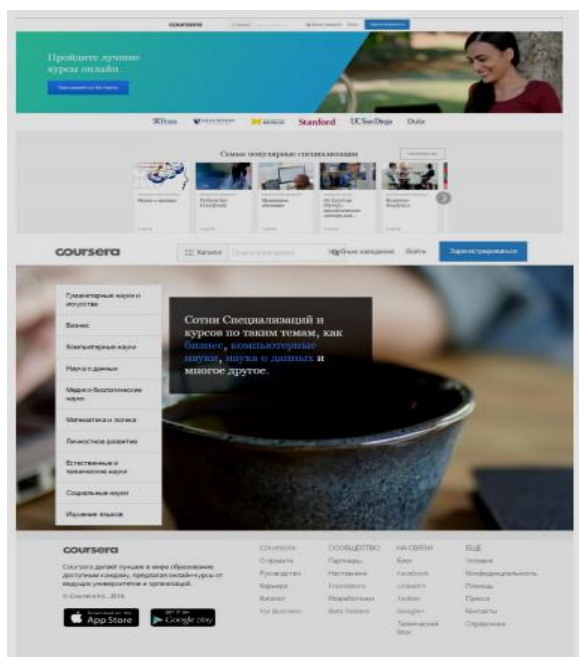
coursera

Пройдите лучшие курсы онлайн.

Stanford UCSanDiego Duke

Самые популярные специализации

coursera

Каталог

Войти

Зарегистрироваться

Гуманитарные науки и искусство

Бизнес

Компьютерные науки

Наука о данных

Медико-биологические науки

Математика и логика

Личностное развитие

Естественные и технические науки

Социальные науки

Изучение языков

Сотни Специализаций и курсов по таким темам, как бизнес, компьютерные науки, наука о данных и многое другое.

coursera

Coursera делает лучшее в мире образование доступным каждому, предлагая онлайн-курсы от ведущих университетов и организаций.

© Coursera Inc. 2016

App Store

Google play

COURSERA
О проекте
Руководство
Карьера
Каталог
For Business

СООБЩЕСТВО
Партнеры
Наставники
Translators
Разработчики
Beta Testers

НА СВЯЗИ
Блог
Facebook
LinkedIn
Twitter
Google+
Технический блог

ЕЩЕ
Условия
Конфиденциальность
Помощь
Пресса
Контакты
Справочник